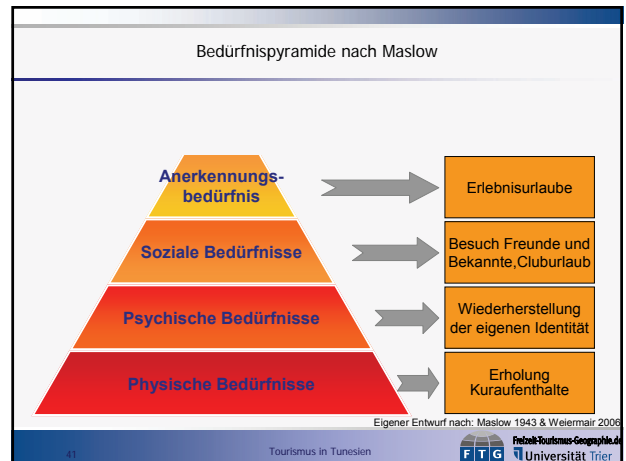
Bedürfnispyramide nach Maslow

Anerkennungsbedürfnis

Soziale Bedürfnisse

Psychische Bedürfnisse

Physische Bedürfnisse

Erlebnisurlaube

Besuch Freunde und Bekannte,Cluburlaub

Wiederherstellung der eigenen Identität

Erholung Kuraufenthalte

Eigener Entwurf nach: Maslow 1943 & Weiermair 2006

41

Tourismus in Tunesien

F T G

Freizeit-Tourismus-Geographie.de

Universität Trier